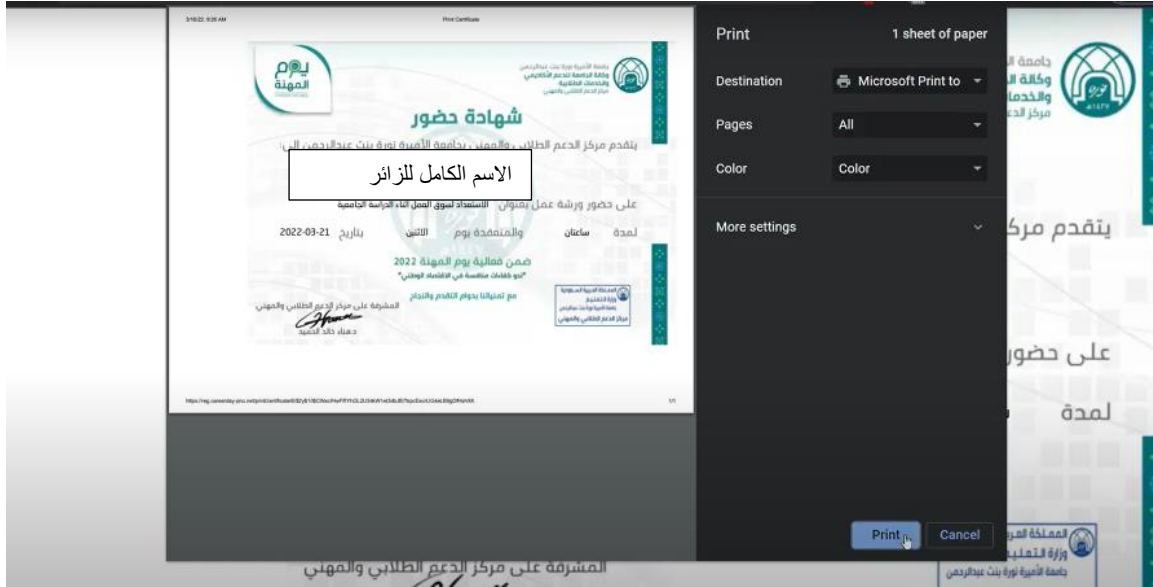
3/16/22, 9:26 AM
Print Certificate

جامعة الأميرة نورة بنت عبدالرحمن
وكالة الجامعة للدعم الأكاديمي والخدمات الطلابية
مركز الدعم الطلابي والمهني

يوم المهنة

شهادة حضور

يتقدم مركز الدعم الطلابي والمهني بجامعة الأميرة نورة بنت عبدالرحمن إلى:

الاسم الكامل للزائر

على حضور ورشة عمل بعنوان الاستعداد لسوق العمل أثناء الدراسة الجامعية

لمدة ساعتان والمنعقدة يوم الاثنين بتاريخ 2022-03-21

ضمن فعالية يوم المهنة 2022
"نحو كفاءات منافسة في الاقتصاد الوطني"

مع تمنياتنا بدوام التقدم والنجاح

المشرفة على مركز الدعم الطلابي والمهني
د.هناء خالد الحميد

المملكة العربية السعودية
وزارة التعليم
جامعة الأميرة نورة بنت عبدالرحمن
مركز الدعم الطلابي والمهني

https://reg.careerday.pnu.edu.sa/printcertificate/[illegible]
1/1

Print
1 sheet of paper
Destination
Microsoft Print to
Pages
All
Color
Color
More settings
Print
Cancel

جامعة ال
وكالة ال
والخدما
مركز الدع
يتقدم مرك
على حضور
لمدة
المملكة العر
وزارة التعليم
جامعة الأميرة نورة بنت عبدالرحمن
المشرفة على مركز الدعم الطلابي والمهني